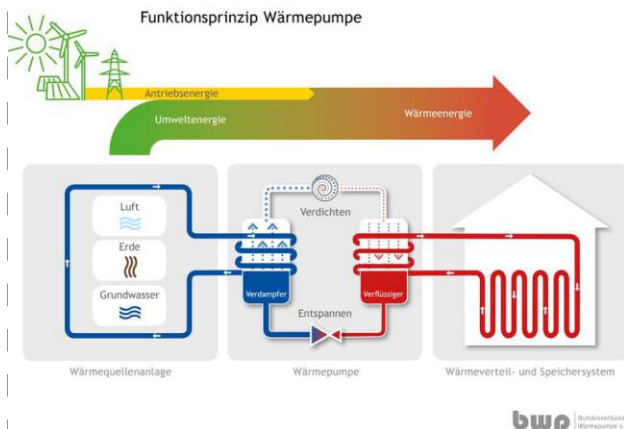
Funktionsprinzip Wärmepumpe

Antriebsenergie

Umweltenergie

Wärmeenergie

Luft

Erde

Grundwasser

Verdichten

Verdampfer

Verflüssiger

Entspannen

Wärmequellenanlage

Wärmepumpe

Wärmeverteil- und Speichersystem

bwp Bundesverband Wärmepumpe e.V.